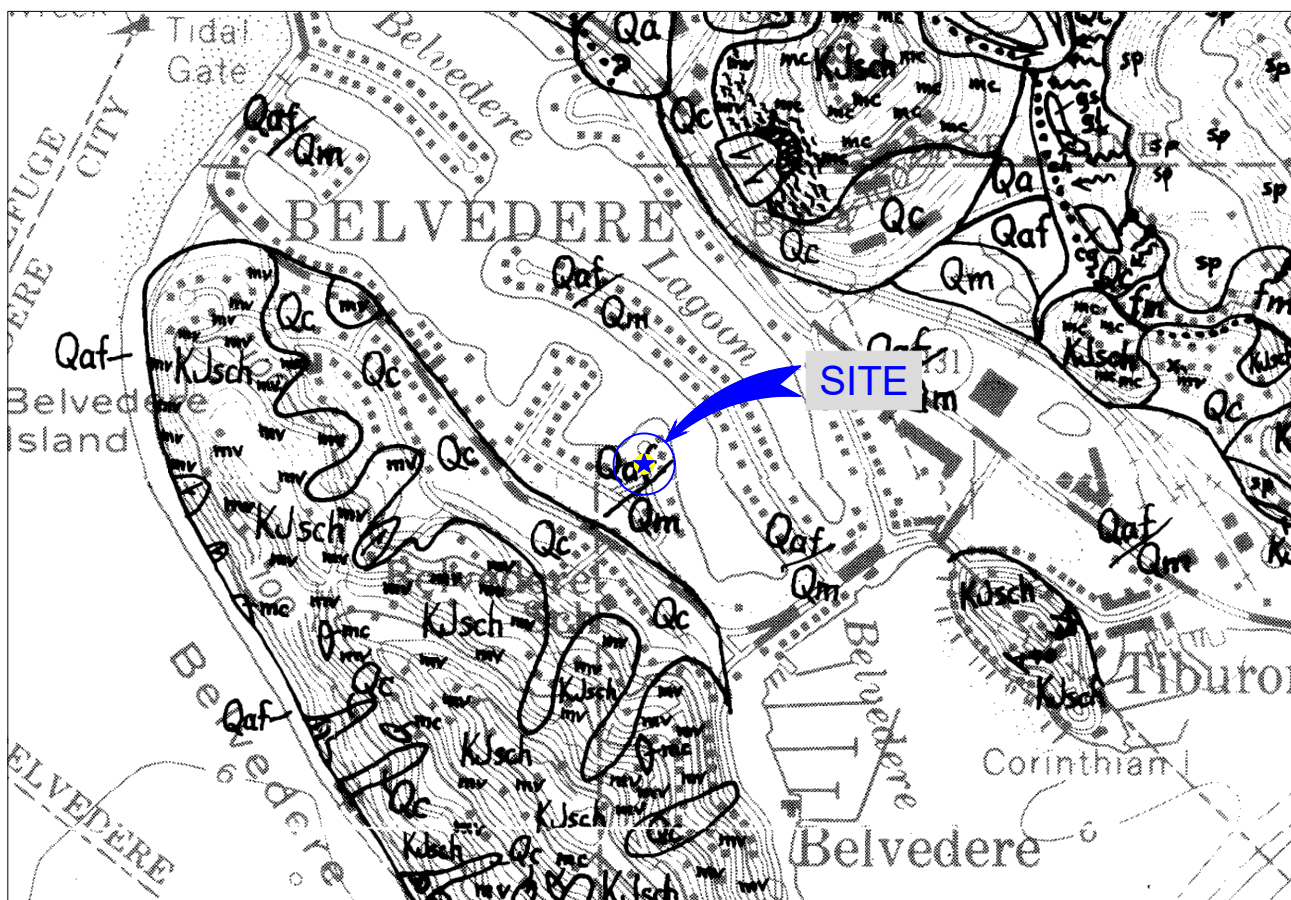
Tidal Gate

REFUGE CITY

Belvedere

Qaf/Qm

BELVEDERE

Lagoon

Qa

Qc

KJsch

mc

sp

Qa

Qaf

Qm

Qc

Qaf/Qm

SITE

Qaf/Qm

Qaf–

KJsch

Qc

Qc

Belvedere Island

Qc

KJsch

Qc

Qc

KJsch

Qaf/Qm

Qaf/Qm

KJsch

Tiburon

KJsch

Belvedere

Qaf–

Qc

KJsch

Belvedere

KJsch

Qc

KJsch

BELVEDERE

Corinthian I

Belvedere

KJsch

KJsch